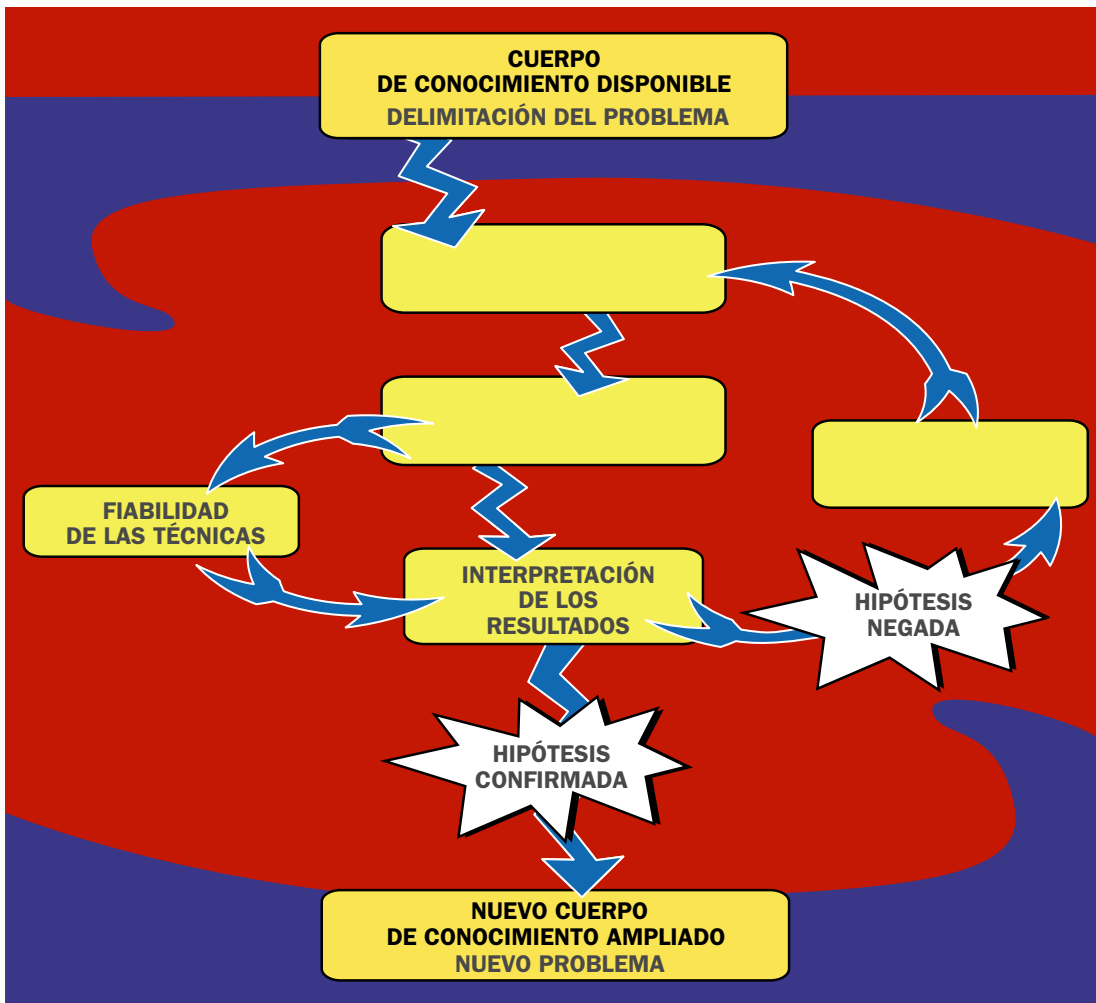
CUERPO
DE CONOCIMIENTO DISPONIBLE
DELIMITACIÓN DEL PROBLEMA

FIABILIDAD
DE LAS TÉCNICAS

INTERPRETACIÓN
DE LOS
RESULTADOS

HIPÓTESIS
NEGADA

HIPÓTESIS
CONFIRMADA

NUEVO CUERPO
DE CONOCIMIENTO AMPLIADO
NUEVO PROBLEMA